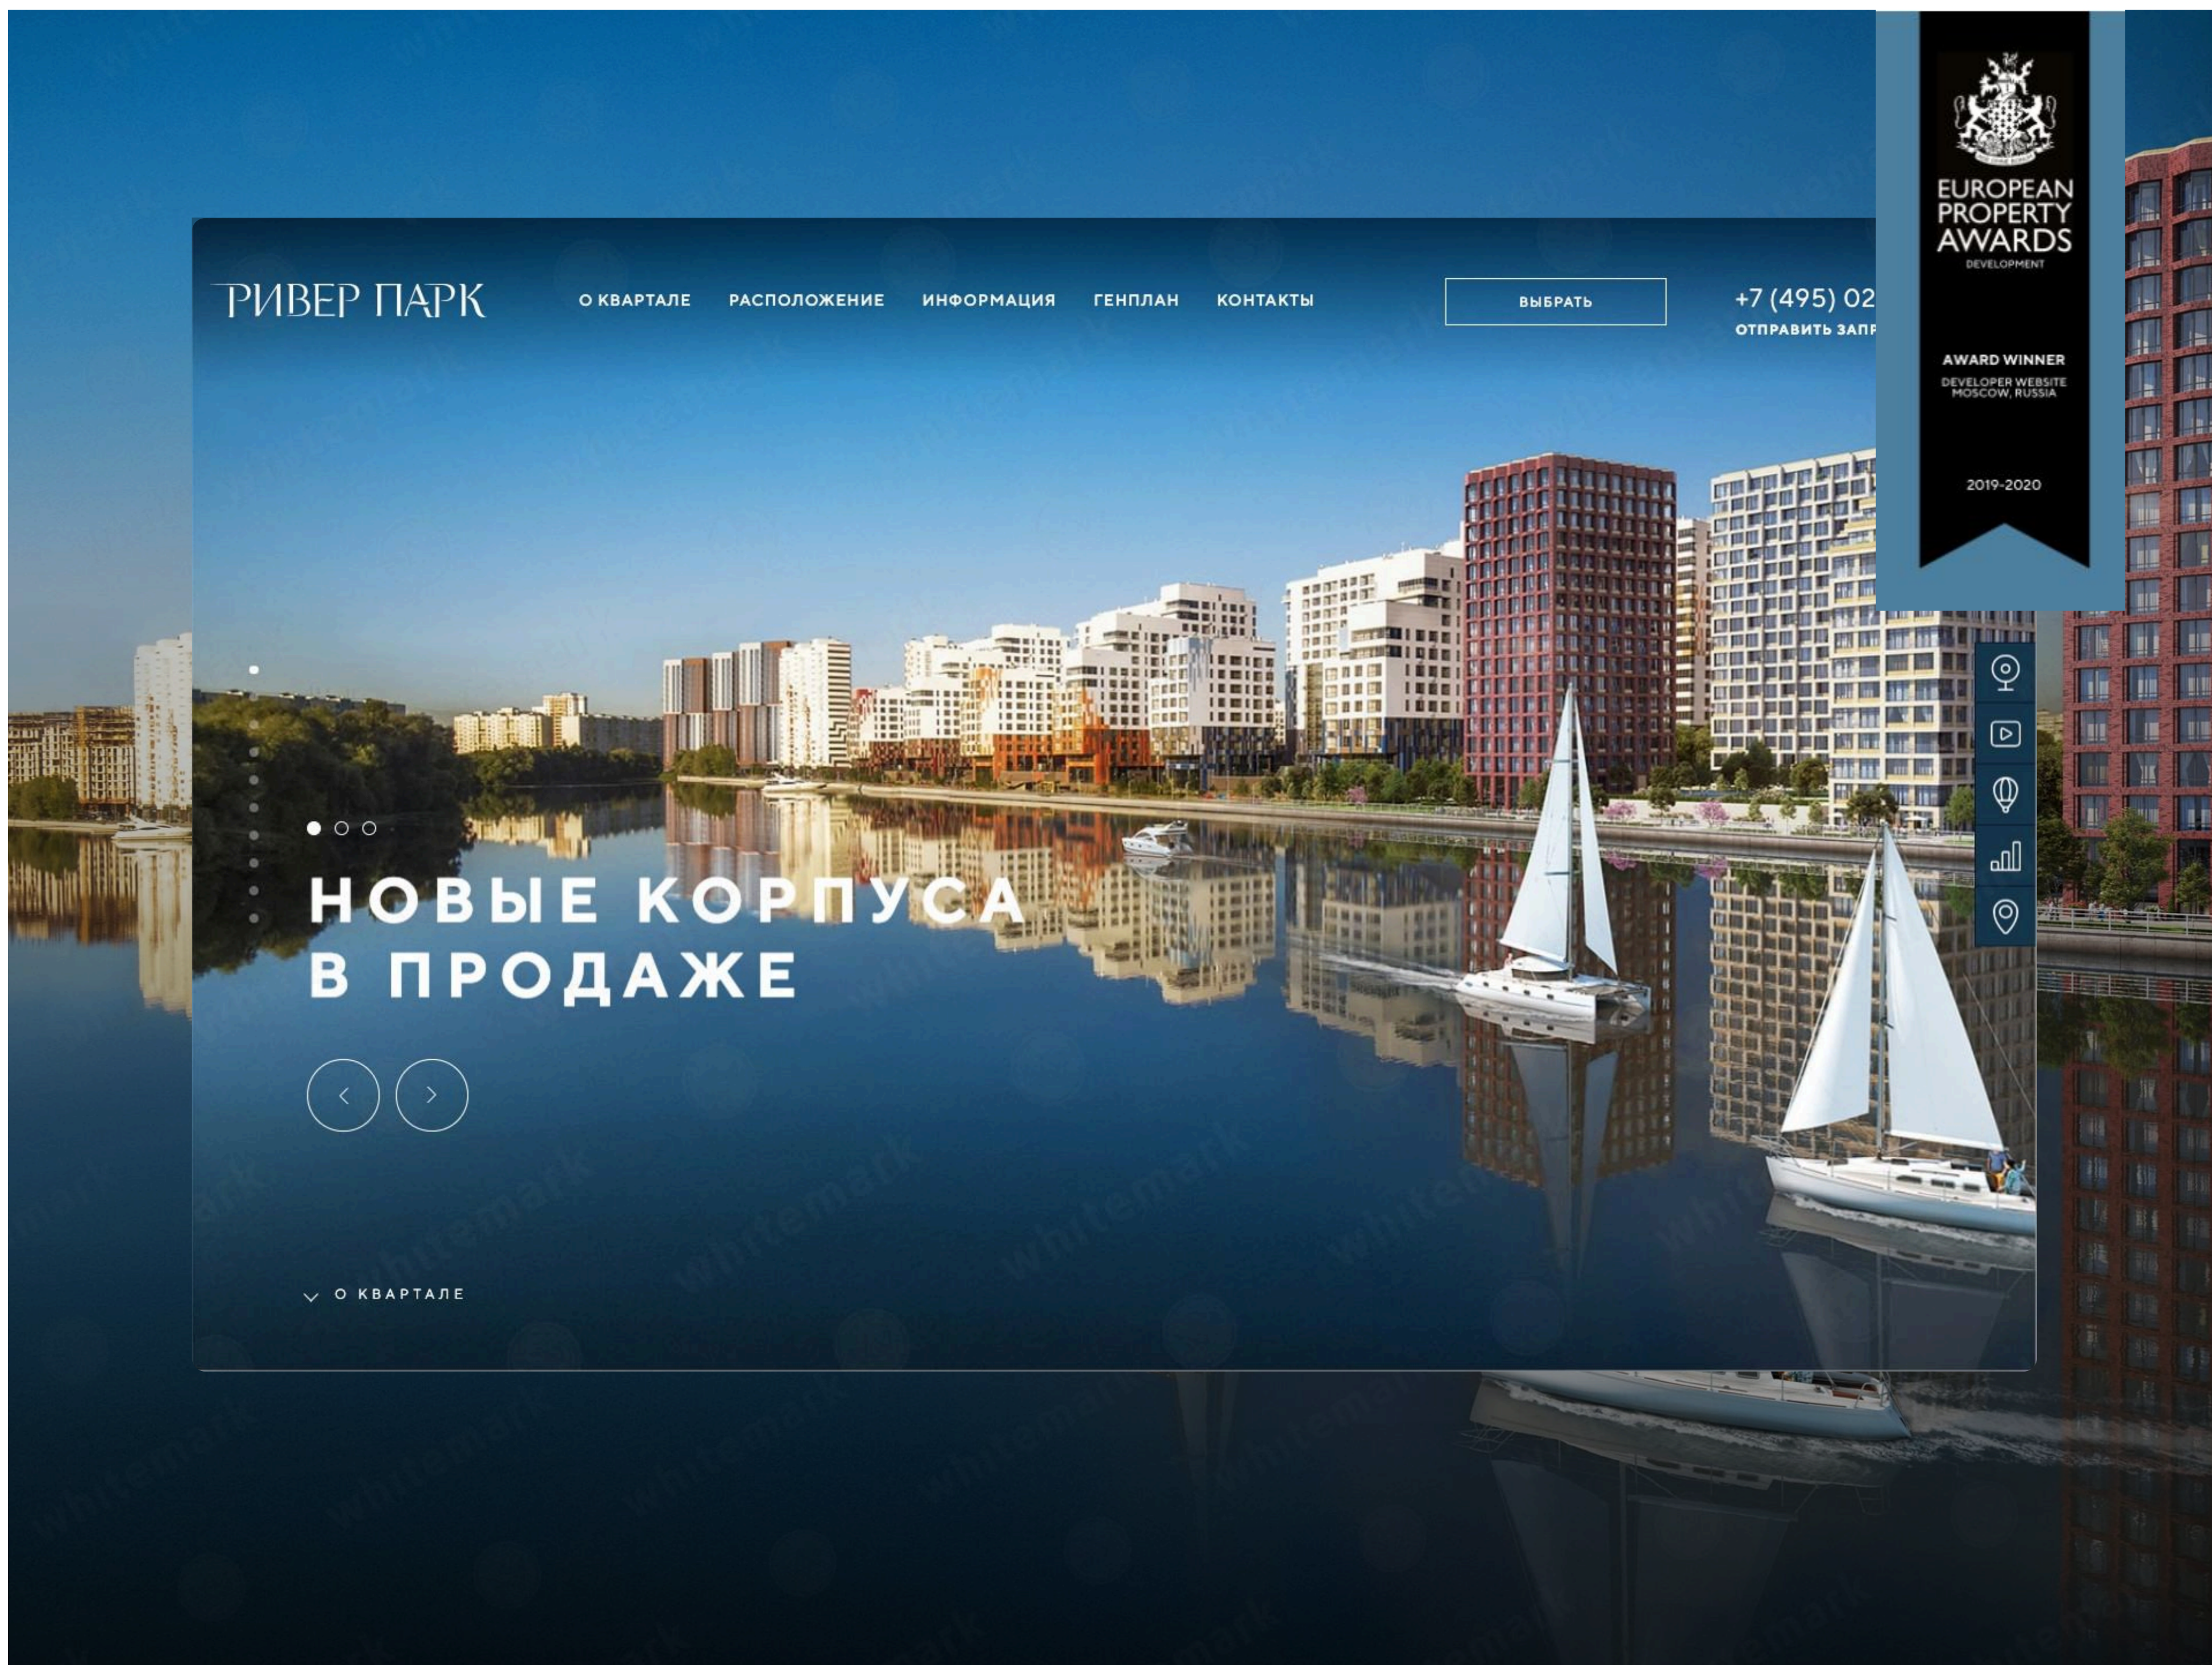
РИВЕР ПАРК

О КВАРТАЛЕ РАСПОЛОЖЕНИЕ ИНФОРМАЦИЯ ГЕНПЛАН КОНТАКТЫ

ВЫБРАТЬ

+7 (495) 02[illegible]
ОТПРАВИТЬ ЗАП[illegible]

EUROPEAN PROPERTY AWARDS
DEVELOPMENT

AWARD WINNER
DEVELOPER WEBSITE
MOSCOW, RUSSIA

2019-2020

НОВЫЕ КОРПУСА
В ПРОДАЖЕ

О КВАРТАЛЕ

whitemark